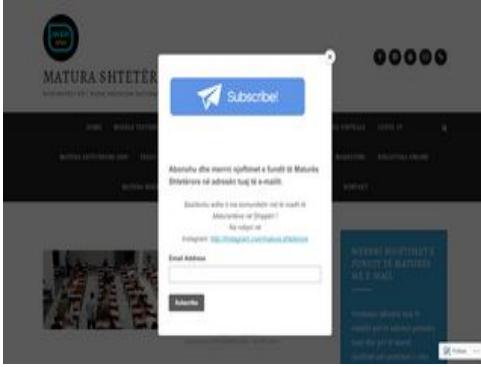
MATURA SHTETËR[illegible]

Subscribe!

Abonohu dhe merrni njoftimet e fundit të Maturës Shtetërore në adresën tuaj të e-mailit.

Bashkohu edhe ti me komunitetin më të madh të Maturantëve në Shqipëri !
Na ndiqni në
Instagram: http://instagram.com/matura.shteterore

Email Address

Subscribe

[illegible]

Follow